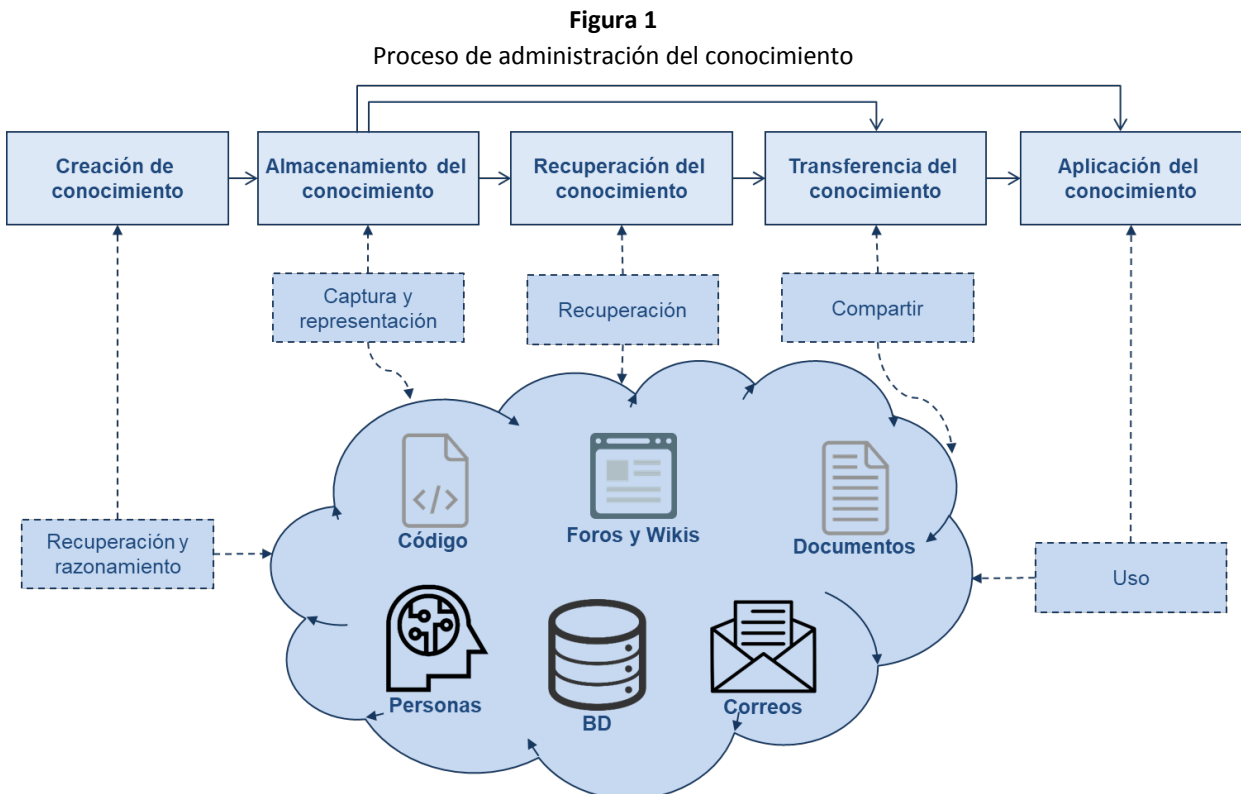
**Figura 1**

Proceso de administración del conocimiento

Creación de conocimiento

Almacenamiento del conocimiento

Recuperación del conocimiento

Transferencia del conocimiento

Aplicación del conocimiento

Captura y representación

Recuperación

Compartir

Código

Foros y Wikis

Documentos

Recuperación y razonamiento

Uso

Personas

BD

Correos